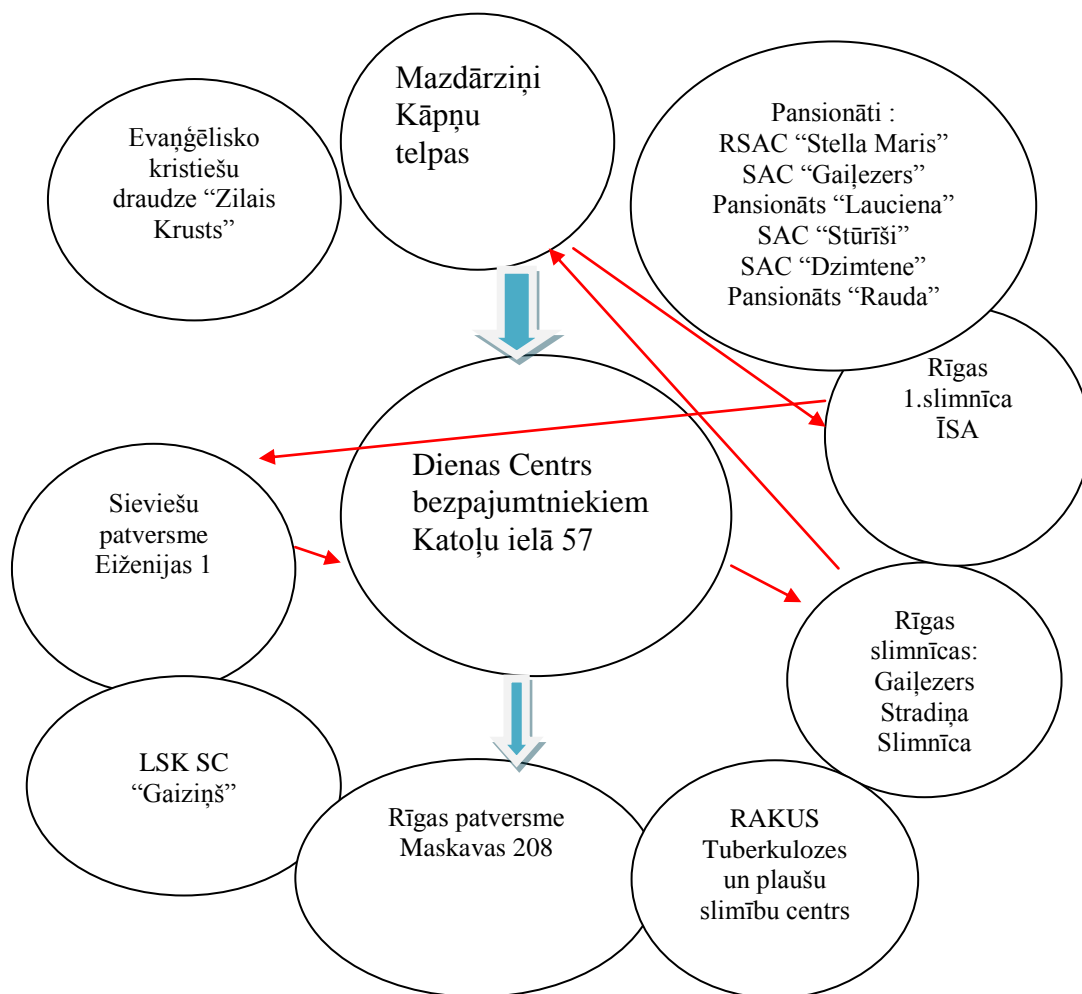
Evaņģēlisko kristiešu draudze “Zilais Krusts”

Mazdārziņi Kāpņu telpas

Pansionāti :
RSAC “Stella Maris”
SAC “Gaiļezers”
Pansionāts “Lauciena”
SAC “Stūrīši”
SAC “Dzimtene”
Pansionāts “Rauda”

Rīgas 1.slimnīca ĪSA

Dienas Centrs bezpajumtniekiem Katoļu ielā 57

Sieviešu patversme Eiženijas 1

Rīgas slimnīcas: Gaiļezers Stradiņa Slimnīca

LSK SC “Gaiziņš”

Rīgas patversme Maskavas 208

RAKUS Tuberkulozes un plaušu slimību centrs